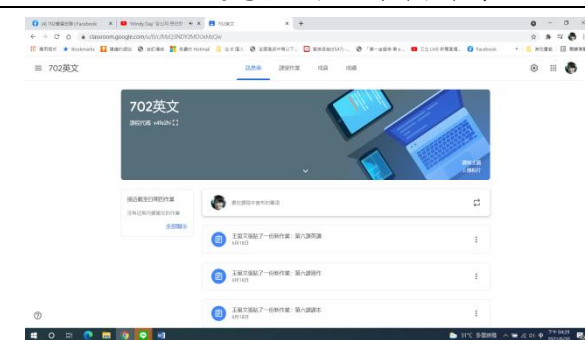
(4) 702導師班 | Facebook × Windy Day 安全科 × 702英文 × +

classroom.google.com/u/0/c/MzQ3NDY2MDcxMjQw

≡ 702英文

訊息串 課堂作業 成員 成績

702英文

課程代碼 v4b2h

選取主題 上傳相片

近期未完成的作業

沒有近期內到期的作業

查看全部

與全班同學分享內容

王菀文發布了一份新作業：第八課閱讀
6月18日

王菀文發布了一份新作業：第八課課作
6月18日

王菀文發布了一份新作業：第八課課本
6月18日

?

31°C 多雲時晴 下午 04:29